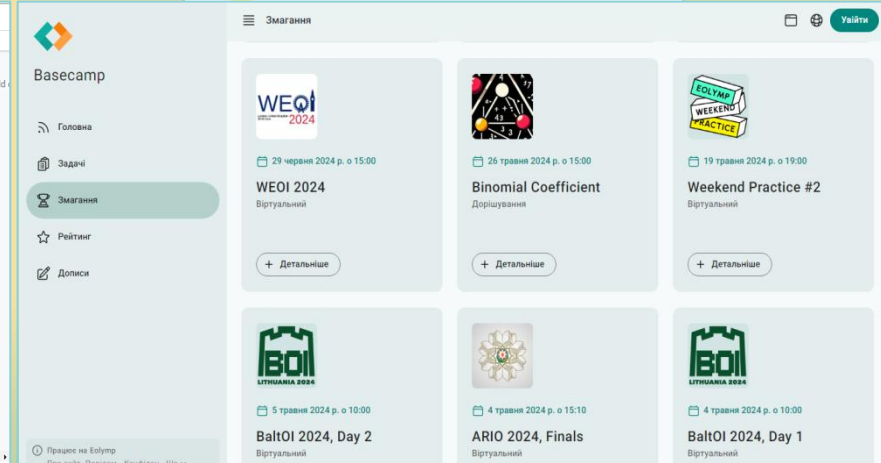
Basecamp

Головна

Задачі

Змагання

Рейтинг

Дописи

Працює на Eolymp

Змагання

Увійти

WEOI 2024

29 червня 2024 р. о 15:00

WEOI 2024

Віртуальний

+ Детальніше

26 травня 2024 р. о 15:00

Binomial Coefficient

Дорішування

+ Детальніше

EOLYMP WEEKEND PRACTICE

19 травня 2024 р. о 19:00

Weekend Practice #2

Віртуальний

+ Детальніше

BOI LITHUANIA 2024

5 травня 2024 р. о 10:00

BaltOI 2024, Day 2

Віртуальний

4 травня 2024 р. о 15:10

ARIO 2024, Finals

Віртуальний

BOI LITHUANIA 2024

4 травня 2024 р. о 10:00

BaltOI 2024, Day 1

Віртуальний